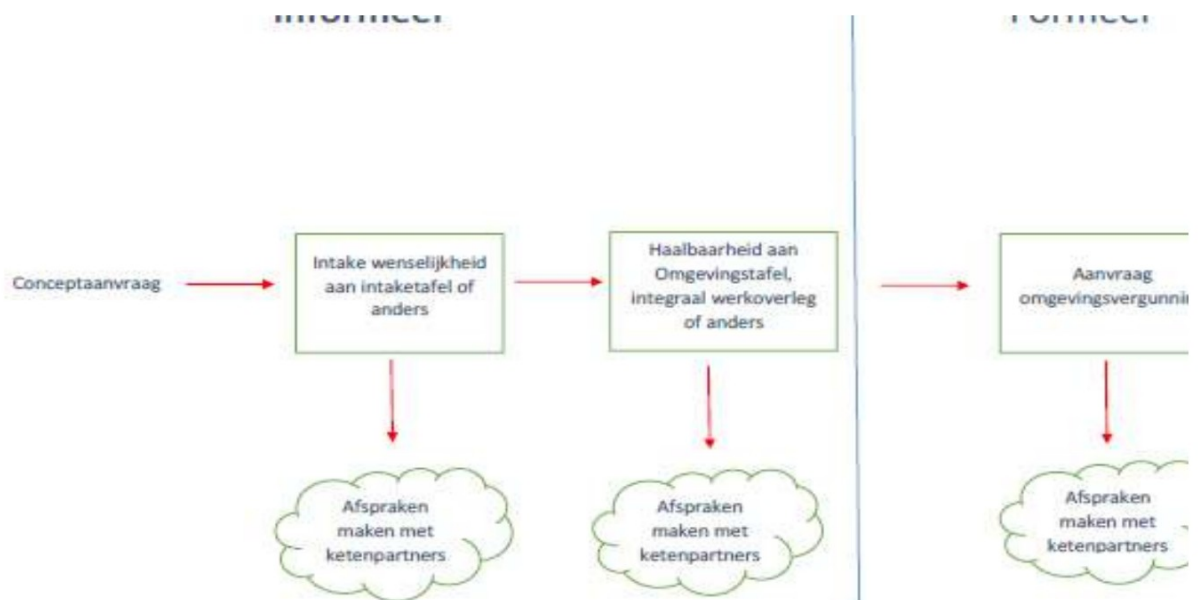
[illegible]

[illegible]

Conceptaanvraag

Intake wenselijkheid aan intaketafel of anders

Haalbaarheid aan Omgevingstafel, integraal werkoverleg of anders

Aanvraag omgevingsvergunni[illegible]

Afspraken maken met ketenpartners

Afspraken maken met ketenpartners

Afspraken maken met ketenpartners